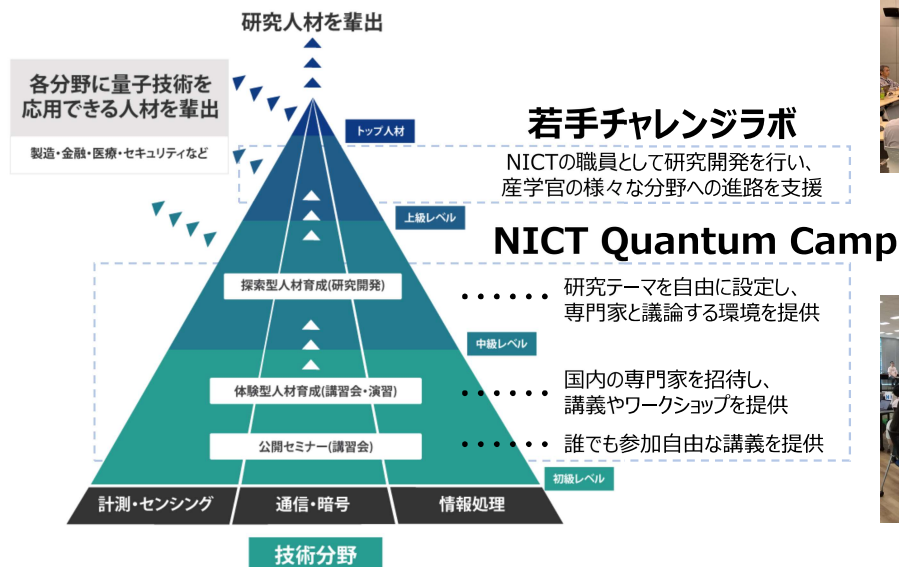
研究人材を輩出

各分野に量子技術を応用できる人材を輩出

製造・金融・医療・セキュリティなど

トップ人材

若手チャレンジラボ

NICTの職員として研究開発を行い、産学官の様々な分野への進路を支援

上級レベル

NICT Quantum Camp

探索型人材育成(研究開発)

研究テーマを自由に設定し、専門家と議論する環境を提供

中級レベル

体験型人材育成(講習会・演習)

国内の専門家を招待し、講義やワークショップを提供

公開セミナー(講習会)

誰でも参加自由な講義を提供

初級レベル

計測・センシング

通信・暗号

情報処理

技術分野